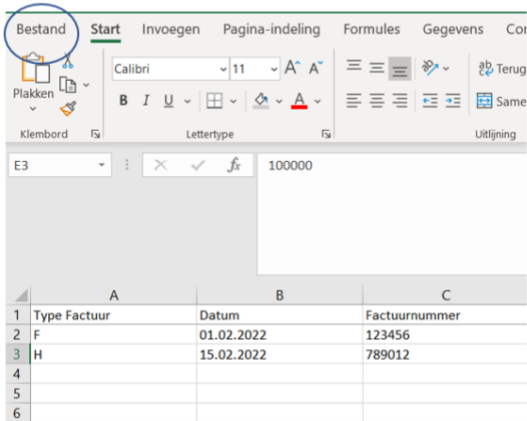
Bestand Start Invoegen Pagina-indeling Formules Gegevens Co

Plakken
Klembord

Calibri 11 A A
B I U A
Lettertype

Terug
Same
Uitlijning

E3 $f_x$ 100000

| | A | B | C |
|---|---|---|---|
| 1 | Type Factuur | Datum | Factuurnummer |
| 2 | F | 01.02.2022 | 123456 |
| 3 | H | 15.02.2022 | 789012 |
| 4 | | | |
| 5 | | | |
| 6 | | | |